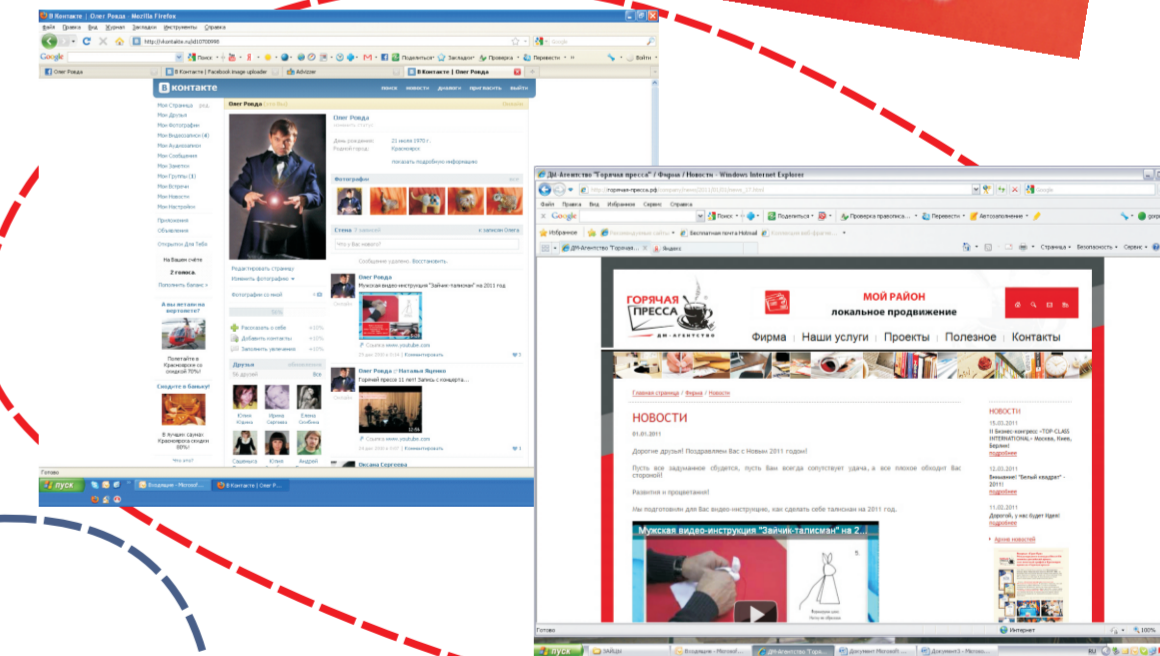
В Контакте | Олег Ровда - Mozilla Firefox

Файл Правка Вид Журнал Закладки Инструменты Справка

http://vkontakte.ru/id10700990

Google

Поиск

Поделиться

Закладки

Проверка

Перевести

Войти

Олег Ровда

В Контакте | Facebook image uploader

Advizer

В Контакте | Олег Ровда

В контакте

поиск новости друзья пригласить выйти

Моя Страница ред.
Мои Друзья
Мои Фотографии
Мои Видеозаписи (4)
Мои Аудиозаписи
Мои Сообщения
Мои Заметки
Мои Группы (1)
Мои Встречи
Мои Новости
Мои Настройки

Приложения
Объявления

Открытки Для Тебя

На Вашем счёте
2 голоса
Пополнить баланс

А вы летали на вертолете?

Полетайте в Красноярске со скидкой 70%!

Сходите в баню!

В Агидел сауна: Красноярск скидки 80%

Олег Ровда

Олег Ровда

День рождения: 21 июля 1970 г.
Родной город: Красноярск

показать подробную информацию

Фотографии

Стена

Что у Вас нового?

Сообщение удалено. Восстановить.

Олег Ровда
Мужская видео-инструкция "Зайчик-талисман" на 2011 год

Ссылка www.youtube.com
Комментировать

Олег Ровда :: Наталья Яценко
Горячий пресс 11 лет! Запись с концерта...

Ссылка www.youtube.com
Комментировать

Оксана Сергеева

Редактировать страницу
Изменить фотографию

Фотографии со мной

Рассказать о себе
Добавить контакты
Заполнить увлечения

Друзья
56 друзей

Юлия
Ирина
Елена
Андрей

Готово

пуск

Входящие - Microsof...

В Контакте | Олег Р...

ДА-Агентство "Горячая пресса" / Фирма / Новости - Windows Internet Explorer

http://горячая-пресса.рф/company/news/2011/01/01/news_37.html

Файл Правка Вид Избранное Сервис Справка

Google

Поиск

Поделиться

Проверка правописа...

Перевести

Автозаполнение

Избранное

Бесплатная почта Hotmail

ДА-Агентство "Горяча...

Яндекс

Страница

Безопасность

Сервис

ГОРЯЧАЯ ПРЕССА

ДМ-АГЕНТСТВО

МОЙ РАЙОН
локальное продвижение

Фирма | Наши услуги | Проекты | Полезное | Контакты

Главная страница / Фирма / Новости

НОВОСТИ

01.01.2011

Дорогие друзья! Поздравляем Вас с Новым 2011 годом!

Пусть все задуманное сбудется, пусть Вам всегда сопутствует удача, а все плохое обходит Вас стороной!

Развития и процветания!

Мы подготовили для Вас видео-инструкцию, как сделать себе талисман на 2011 год.

Мужская видео-инструкция "Зайчик-талисман" на 2...

НОВОСТИ

15.03.2011
II Бизнес-конгресс «TOP-CLASS INTERNATIONAL» Москва, Киев, Берлин!
подробнее

13.03.2011
Внимание! "Белый квадрат" - 2011!
подробнее

11.03.2011
Дорогой, у нас будет Идея!
подробнее

Архив новостей

Готово

Интернет

100%

пуск

Входящие - Microsof...

ДА-Агентство "Горяч...

Документ Microsoft...

Документ1 - Microso...